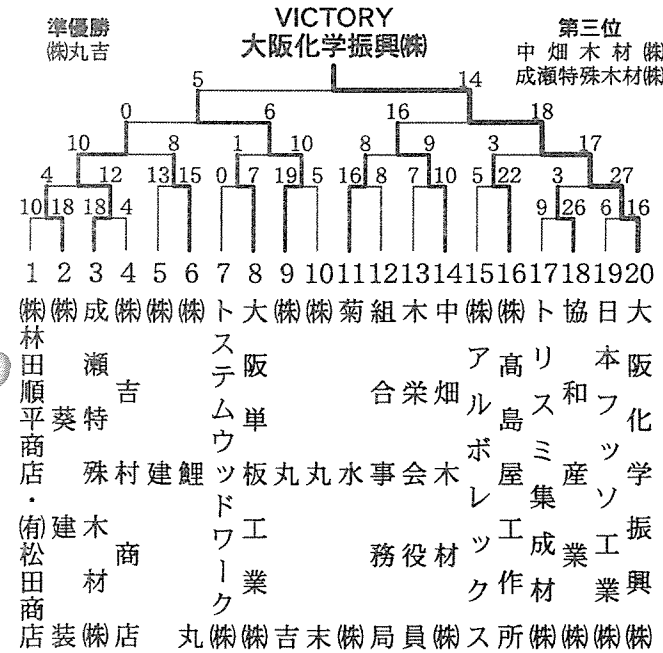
準優勝
㈱丸吉

VICTORY
大阪化学振興㈱

第三位
中畑木材㈱
成瀬特殊木材㈱

5 14
0 6 16 18
10 8 1 10 8 9 3 17
4 12 13 15 0 7 19 5 16 8 7 10 5 22 3 27
10 18 18 4 9 26 6 16

1 2 3 4 5 6 7 8 9 10 11 12 13 14 15 16 17 18 19 20

1 ㈱林田順平商店・㈲松田商店
2 ㈱田葵建装
3 成瀬特殊木材㈱
4 ㈱吉村商店
5 ㈱建
6 ㈱鯉丸
7 トステムウッドワーク㈱
8 大阪単板工業㈱
9 ㈱丸吉
10 ㈱丸末
11 菊水㈱
12 組合事務局
13 木栄会役員
14 中畑木材㈱
15 ㈱アルボレックス
16 ㈱高島屋工作所
17 トリスミ集成材㈱
18 協和産業㈱
19 日本フッソ工業㈱
20 大阪化学振興㈱